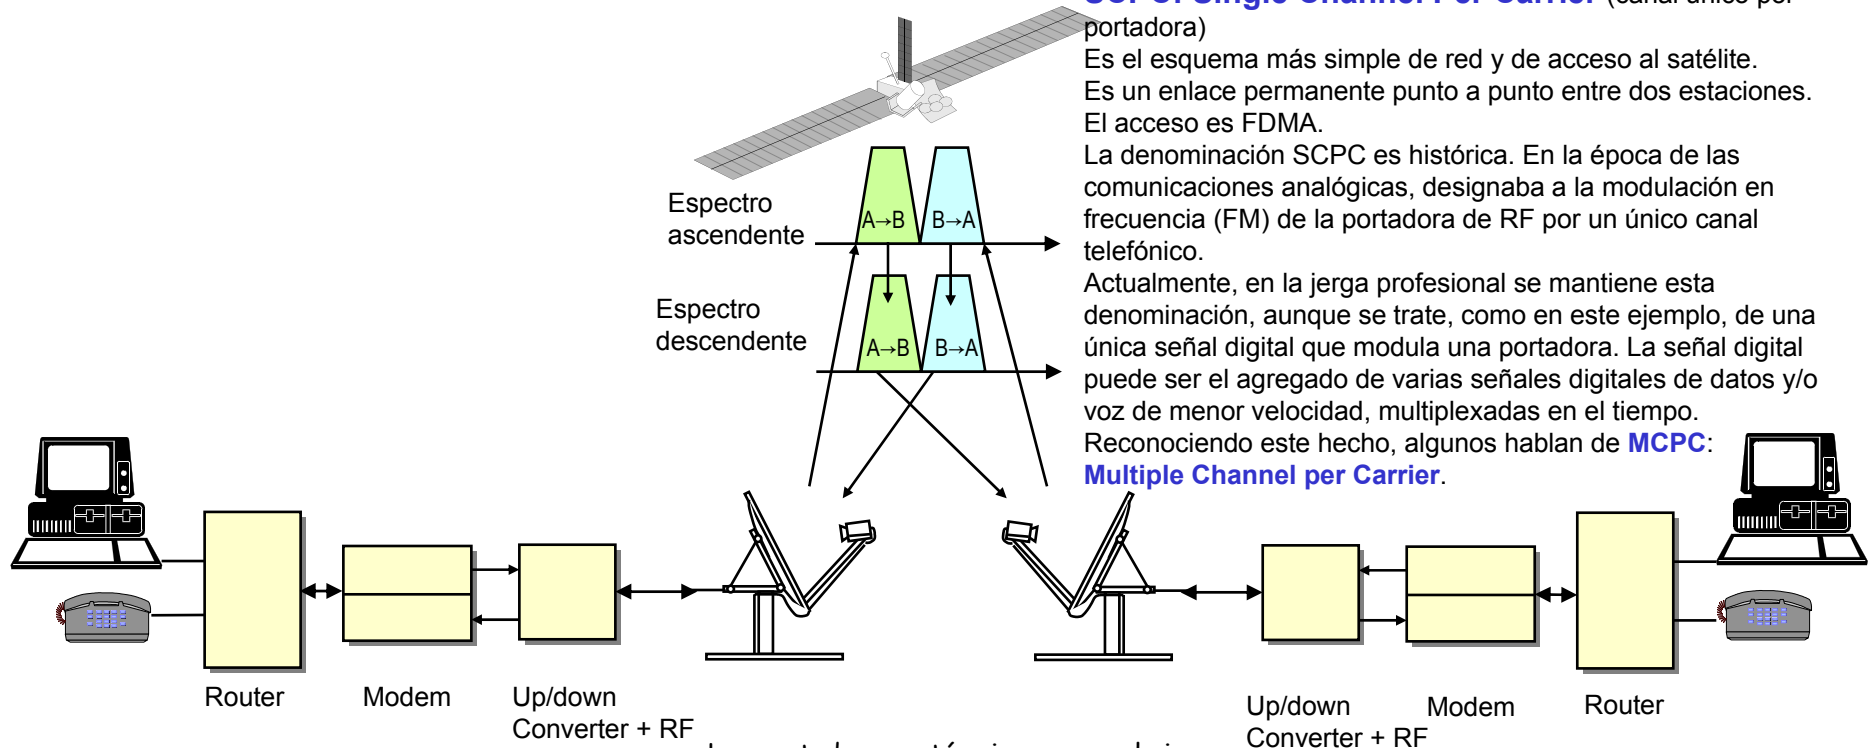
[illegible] (canal único por portadora)

Es el esquema más simple de red y de acceso al satélite.

Es un enlace permanente punto a punto entre dos estaciones.

El acceso es FDMA.

La denominación SCPC es histórica. En la época de las comunicaciones analógicas, designaba a la modulación en frecuencia (FM) de la portadora de RF por un único canal telefónico.

Actualmente, en la jerga profesional se mantiene esta denominación, aunque se trate, como en este ejemplo, de una única señal digital que modula una portadora. La señal digital puede ser el agregado de varias señales digitales de datos y/o voz de menor velocidad, multiplexadas en el tiempo.

Reconociendo este hecho, algunos hablan de MCPC: Multiple Channel per Carrier.

Espectro ascendente

A→B B→A

Espectro descendente

A→B B→A

Router

Modem

Up/down Converter + RF

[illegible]

Up/down Converter + RF

Modem

Router